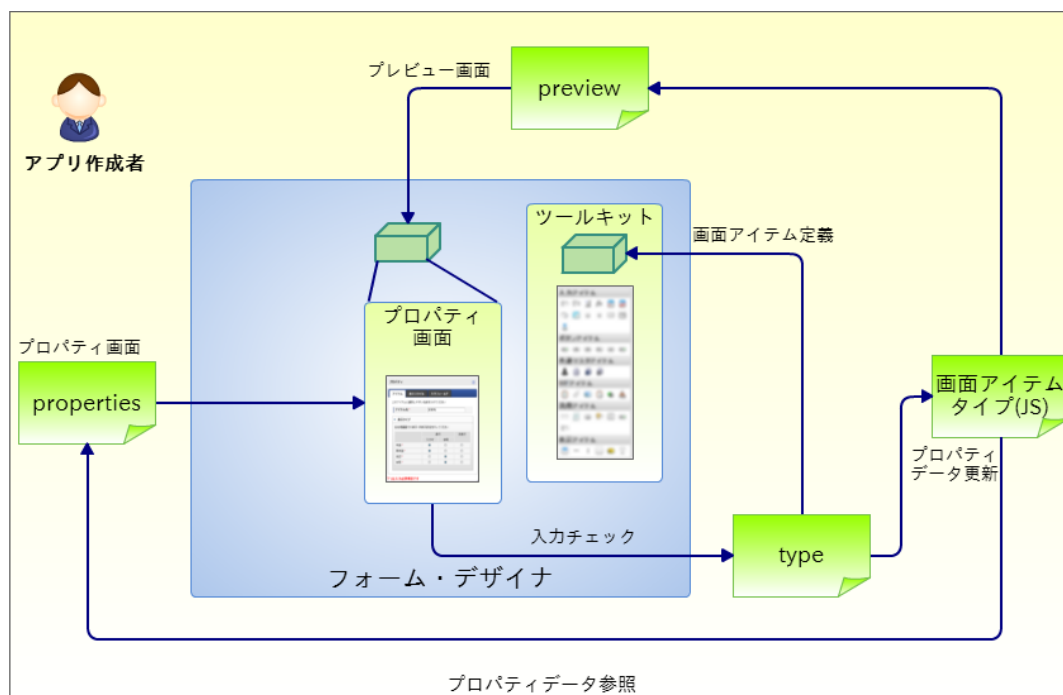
アプリ作成者

プレビュー画面

preview

ツールキット

画面アイテム定義

プロパティ画面

プロパティ画面

properties

画面アイテムタイプ(JS)

プロパティデータ更新

入力チェック

type

フォーム・デザイナ

プロパティデータ参照